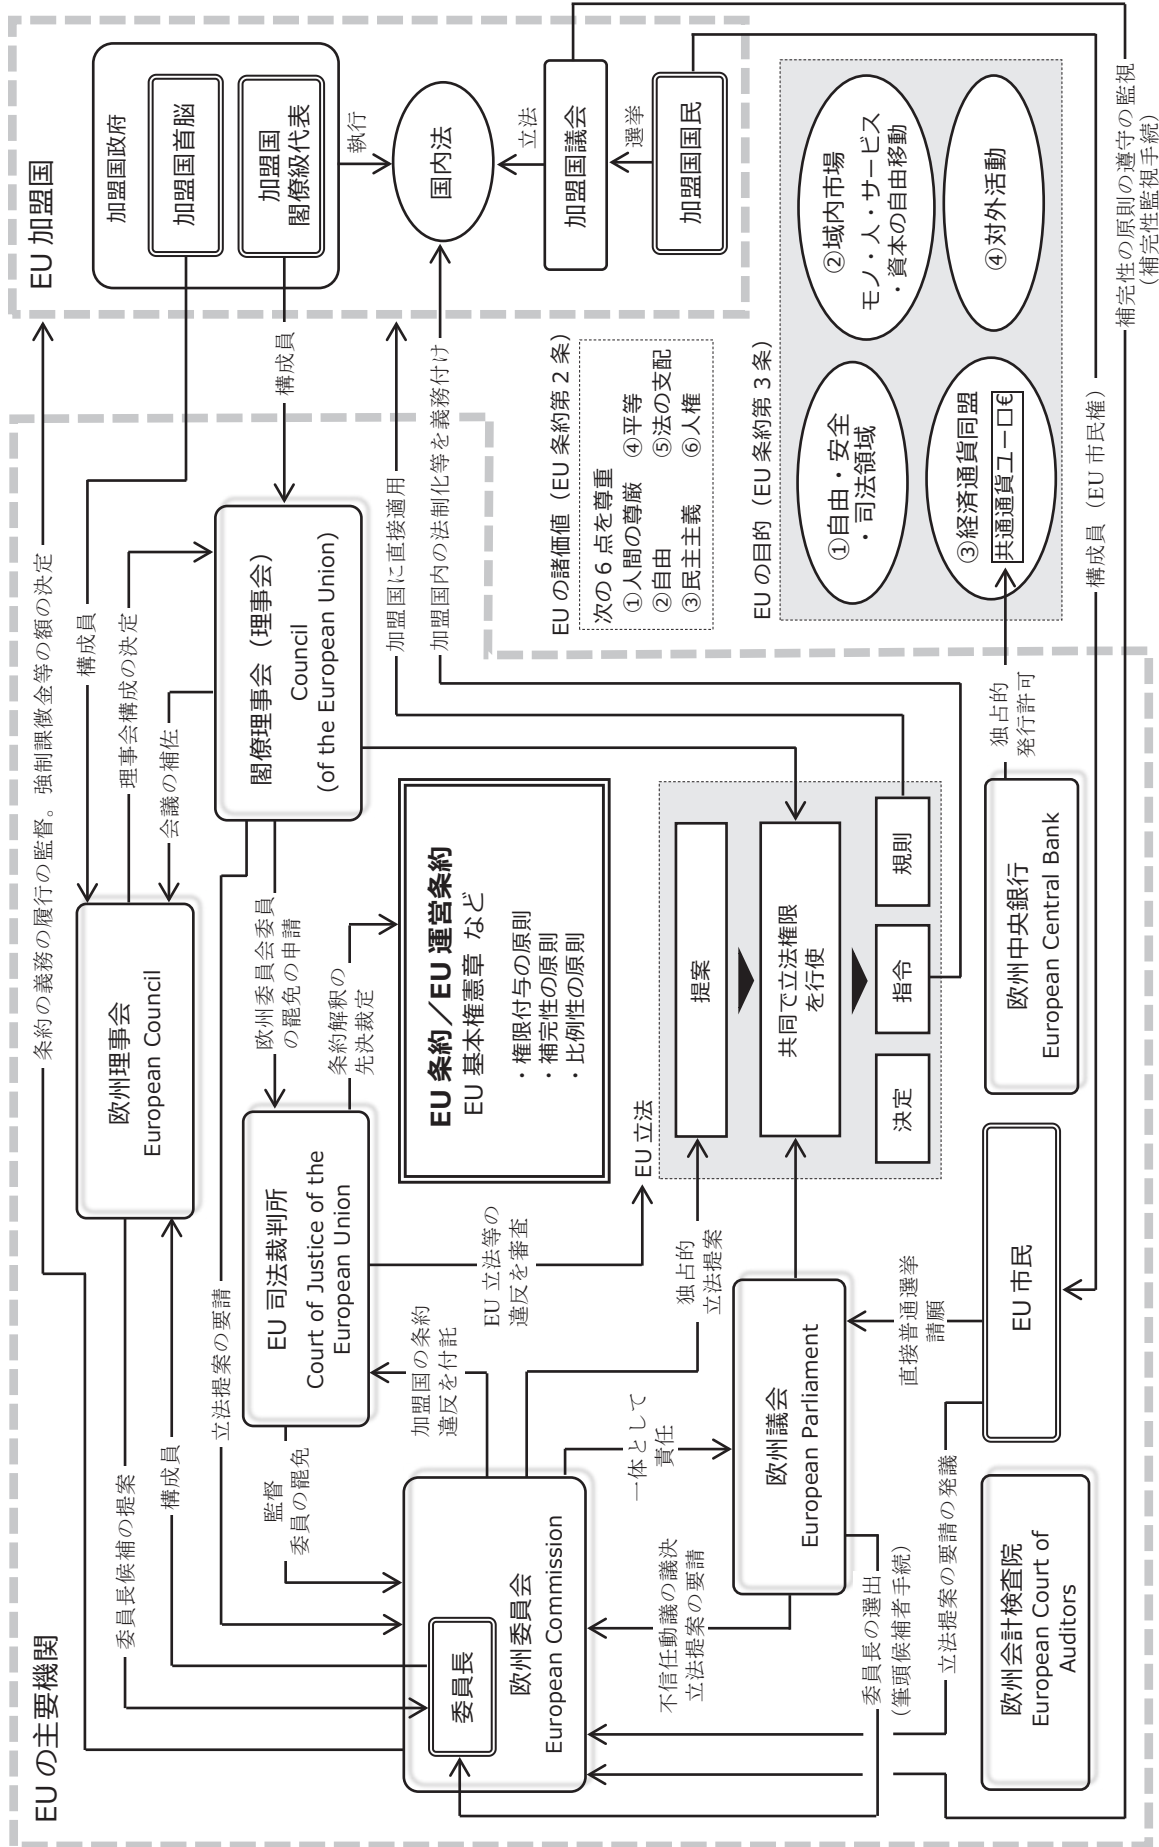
EU 加盟国

加盟国政府

加盟国首脳

加盟国
閣僚級代表

執行

国内法

立法

加盟国議会

選挙

加盟国国民

補完性の原則の遵守の監視
(補完性監視手続)

②域内市場
モノ・人・サービス
・資本の自由移動

④対外活動

EU の主要機関

条約の義務の履行の監督。強制課徴金等の額の決定

構成員

理事会構成の決定

会議の補佐

構成員

加盟国に直接適用

加盟国内の法制化等を義務付け

EU の諸価値（EU 条約第 2 条）
次の 6 点を尊重
①人間の尊厳 ④平等
②自由 ⑤法の支配
③民主主義 ⑥人権

EU の目的（EU 条約第 3 条）

①自由・安全
・司法領域

③経済通貨同盟
共通通貨ユーロ€

構成員（EU 市民権）

欧州理事会
European Council

閣僚理事会（理事会）
Council
(of the European Union)

欧州委員会委員
の罷免の申請

条約解釈の
先決裁定

EU 条約／EU 運営条約
EU 基本権憲章 など
・権限付与の原則
・補完性の原則
・比例性の原則

独占的
発行許可

欧州中央銀行
European Central Bank

EU 立法

提案

共同で立法権限
を行使

決定

指令

規則

EU 司法裁判所
Court of Justice of the
European Union

EU 立法等の
違反を審査

独占的
立法提案

立法提案の要請

加盟国の条約
違反を付託

委員長候補の提案

構成員

監督
委員の罷免

一体として
責任

欧州議会
European Parliament

直接普通選挙
請願

EU 市民

欧州委員会
European Commission

委員長

不信任動議の議決
立法提案の要請

委員長の選出
(筆頭候補者手続)

立法提案の要請の発議

欧州会計検査院
European Court of
Auditors